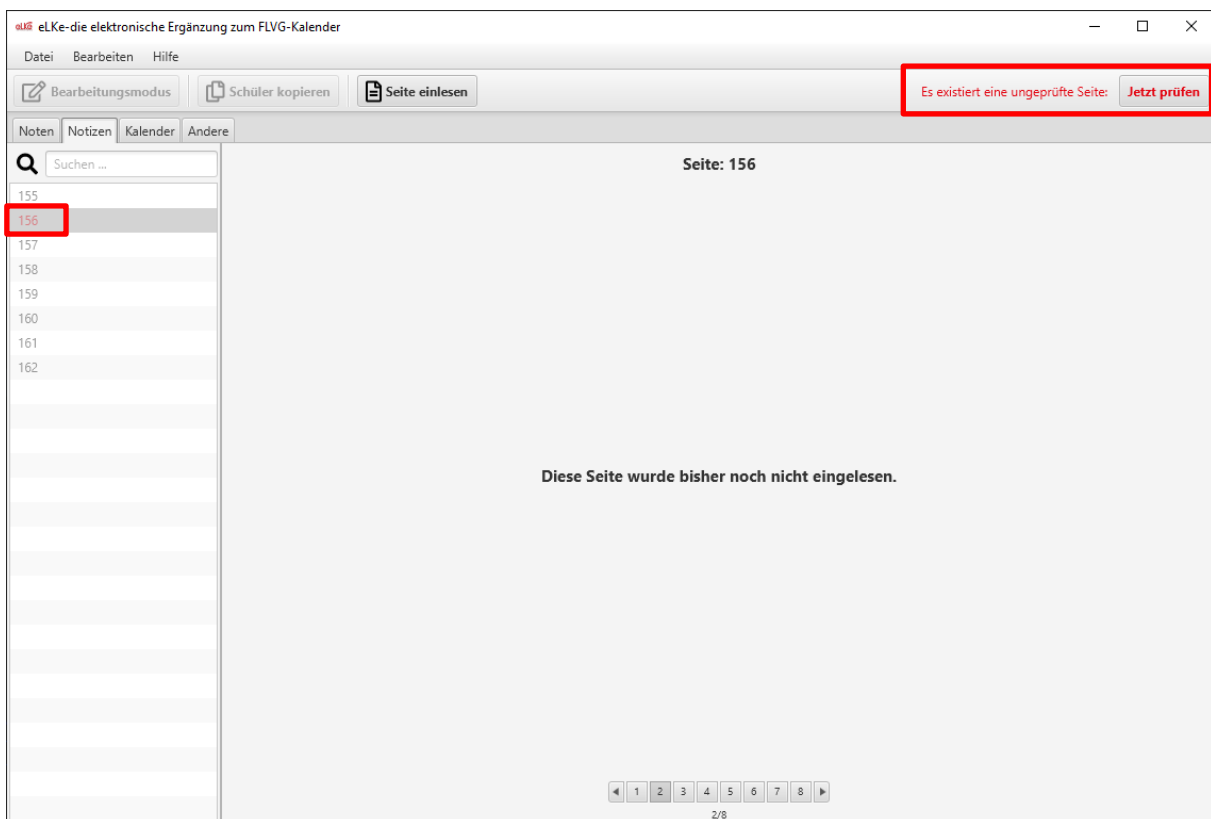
eLKe eLKe-die elektronische Ergänzung zum FLVG-Kalender

Datei Bearbeiten Hilfe

Bearbeitungsmodus Schüler kopieren Seite einlesen

Es existiert eine ungeprüfte Seite: Jetzt prüfen

Noten Notizen Kalender Andere

Suchen ...

155
156
157
158
159
160
161
162

Seite: 156

Diese Seite wurde bisher noch nicht eingelesen.

1 2 3 4 5 6 7 8

2/8